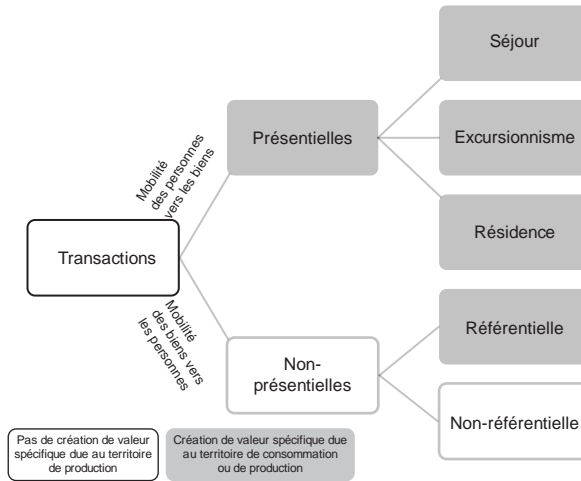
Transactions

Mobilité des personnes vers les biens

Mobilité des biens vers les personnes

Présentielles

Non-présentielles

Séjour

Excursionnisme

Résidence

Référentielle

Non-référentielle

Pas de création de valeur spécifique due au territoire de production

Création de valeur spécifique due au territoire de consommation ou de production